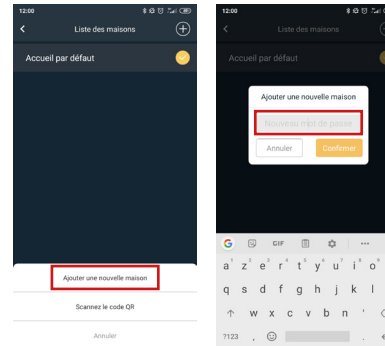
12:00

Liste des maisons

Accueil par défaut

Ajouter une nouvelle maison

Scannez le code QR

Annuler

12:00

Liste des maisons

Accueil par défaut

Ajouter une nouvelle maison

Nouveau mot de passe

Annuler

Confirmer

GIF

a z e r t y u i o

q s d f g h j k l

w x c v b n '

?123 , .